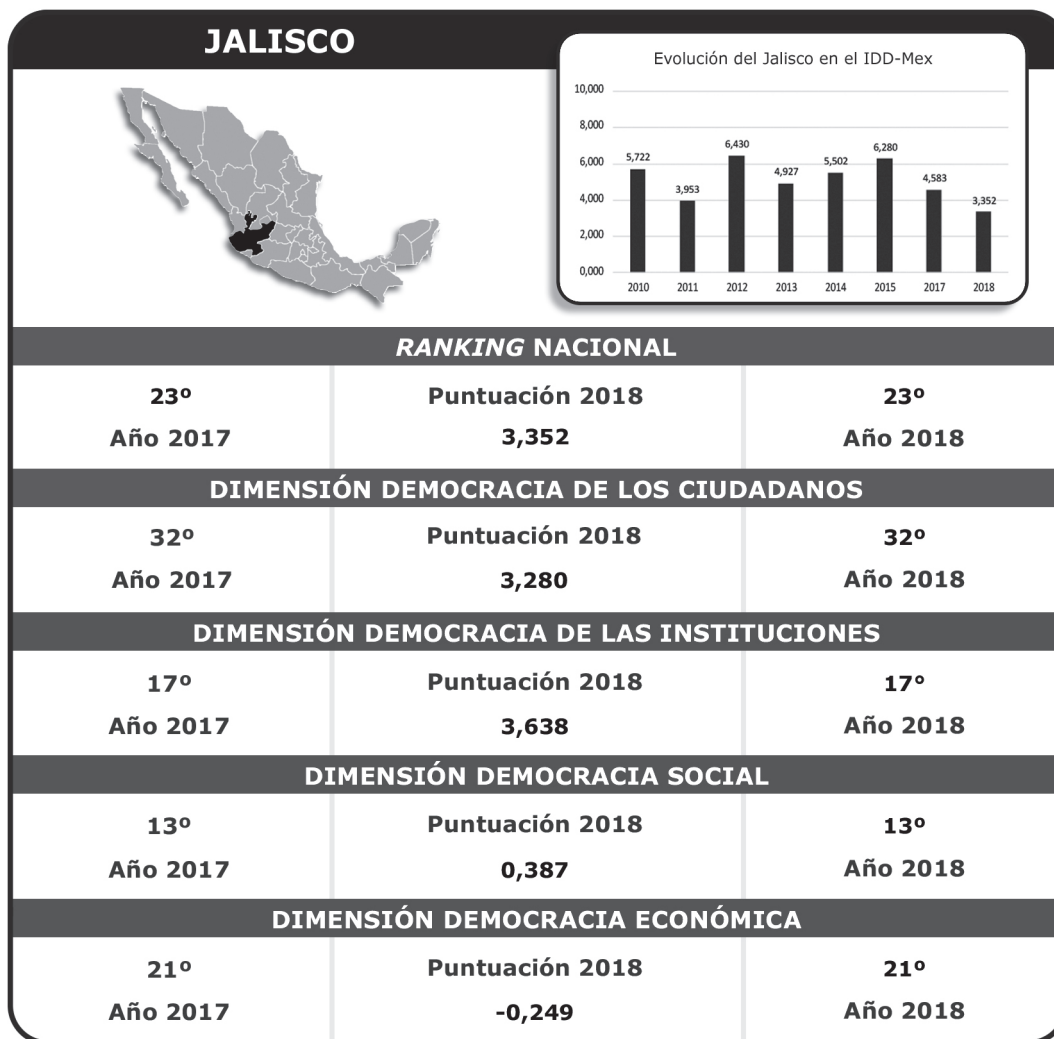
JALISCO

Evolución del Jalisco en el IDD-Mex

10,000
8,000
6,000
4,000
2,000
0,000

5,722
3,953
6,430
4,927
5,502
6,280
4,583
3,352

2010
2011
2012
2013
2014
2015
2017
2018

*RANKING* NACIONAL

| 23º Año 2017 | Puntuación 2018 3,352 | 23º Año 2018 |
|---|---|---|

DIMENSIÓN DEMOCRACIA DE LOS CIUDADANOS

| 32º Año 2017 | Puntuación 2018 3,280 | 32º Año 2018 |
|---|---|---|

DIMENSIÓN DEMOCRACIA DE LAS INSTITUCIONES

| 17º Año 2017 | Puntuación 2018 3,638 | 17º Año 2018 |
|---|---|---|

DIMENSIÓN DEMOCRACIA SOCIAL

| 13º Año 2017 | Puntuación 2018 0,387 | 13º Año 2018 |
|---|---|---|

DIMENSIÓN DEMOCRACIA ECONÓMICA

| 21º Año 2017 | Puntuación 2018 -0,249 | 21º Año 2018 |
|---|---|---|